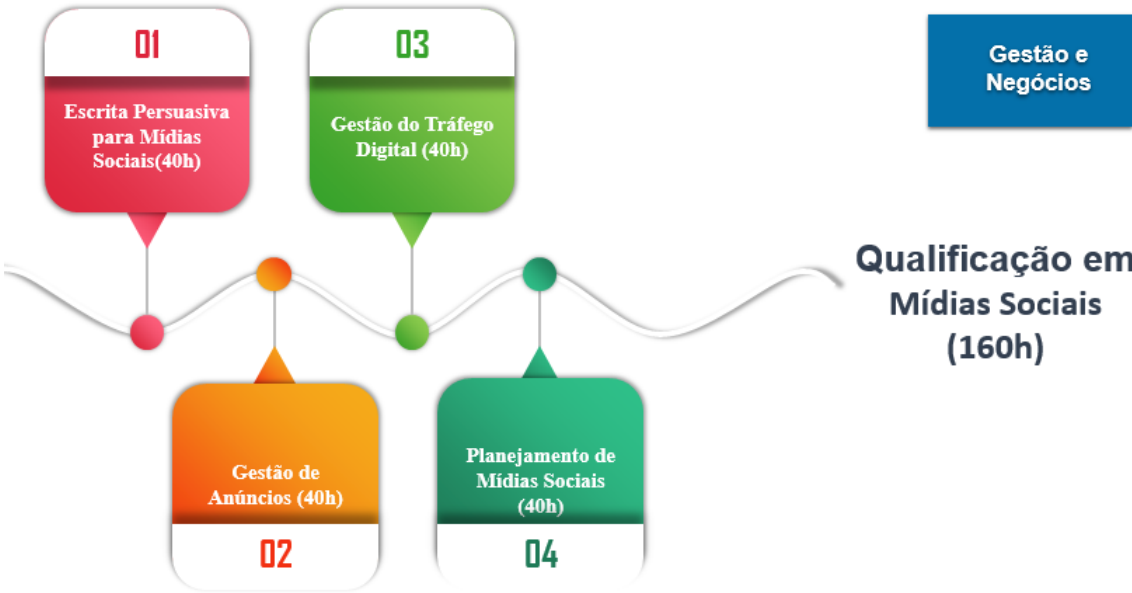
01

Escrita Persuasiva para Mídias Sociais(40h)

03

Gestão do Tráfego Digital (40h)

Gestão e Negócios

Qualificação em Mídias Sociais (160h)

Gestão de Anúncios (40h)

02

Planejamento de Mídias Sociais (40h)

04